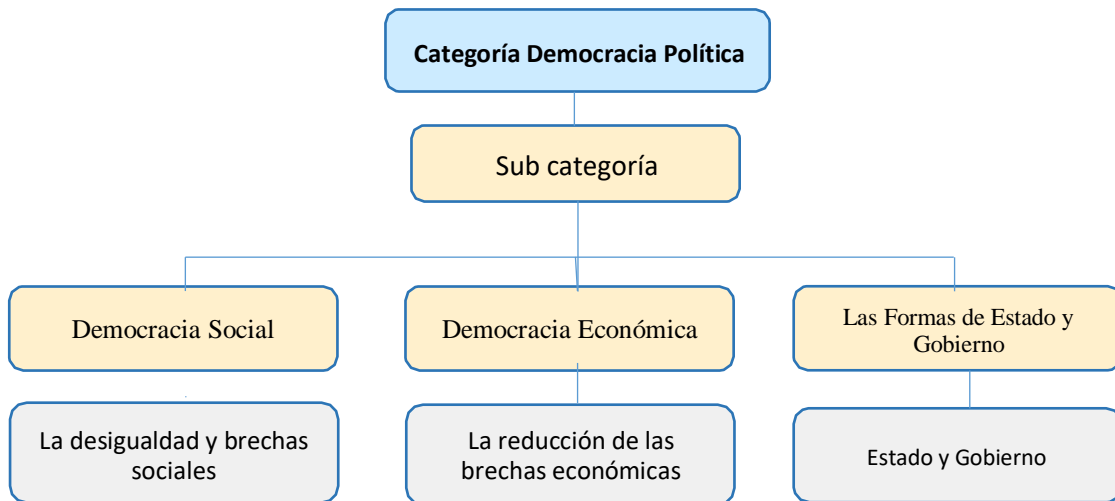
Categoría Democracia Política

Sub categoría

Democracia Social

Democracia Económica

Las Formas de Estado y Gobierno

La desigualdad y brechas sociales

La reducción de las brechas económicas

Estado y Gobierno